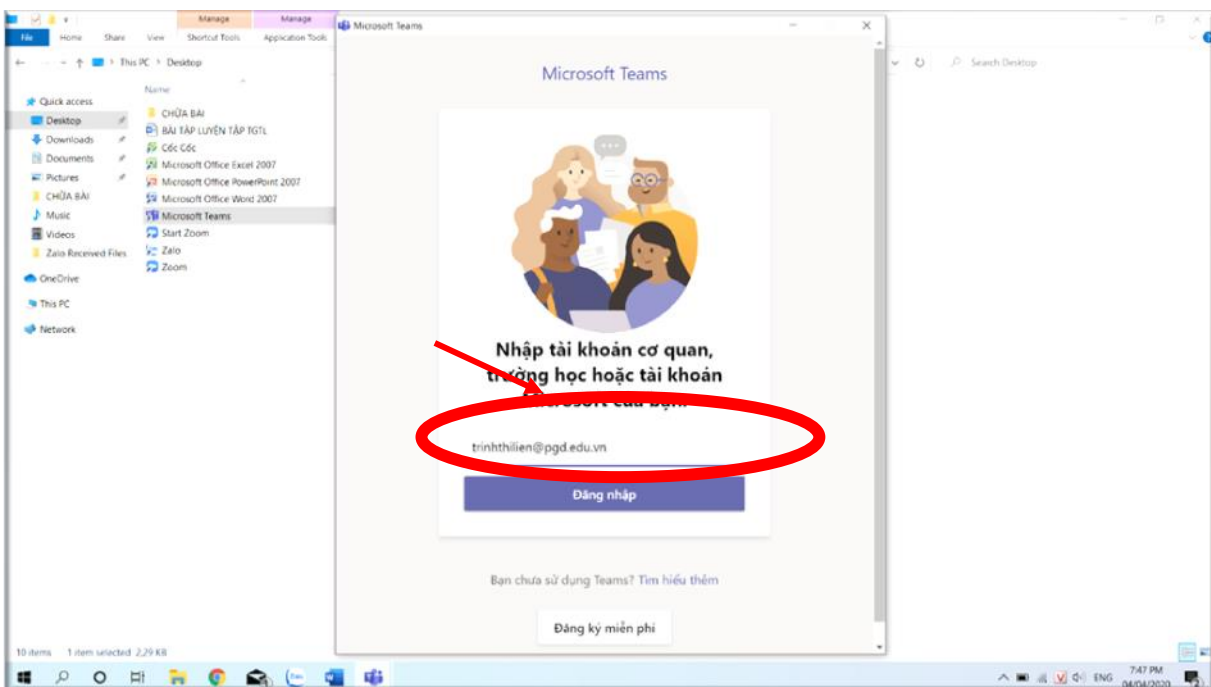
Manage Manage
File Home Share View Shortcut Tools Application Tools
This PC > Desktop
Search Desktop
Quick access
Desktop
Downloads
Documents
Pictures
CHỮA BÀI
Music
Videos
Zalo Received Files
OneDrive
This PC
Network
Name
CHỮA BÀI
BÀI TẬP LUYỆN TẬP TGTL
Cốc Cốc
Microsoft Office Excel 2007
Microsoft Office PowerPoint 2007
Microsoft Office Word 2007
Microsoft Teams
Start Zoom
Zalo
Zoom
10 items 1 item selected 2,29 KB

Microsoft Teams

Microsoft Teams

Nhập tài khoản cơ quan, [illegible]ờng học hoặc tài khoản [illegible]

trinhthilien@pgd.edu.vn

Đăng nhập

Bạn chưa sử dụng Teams? Tìm hiểu thêm

Đăng ký miễn phí

ENG 7:47 PM 04/04/2020